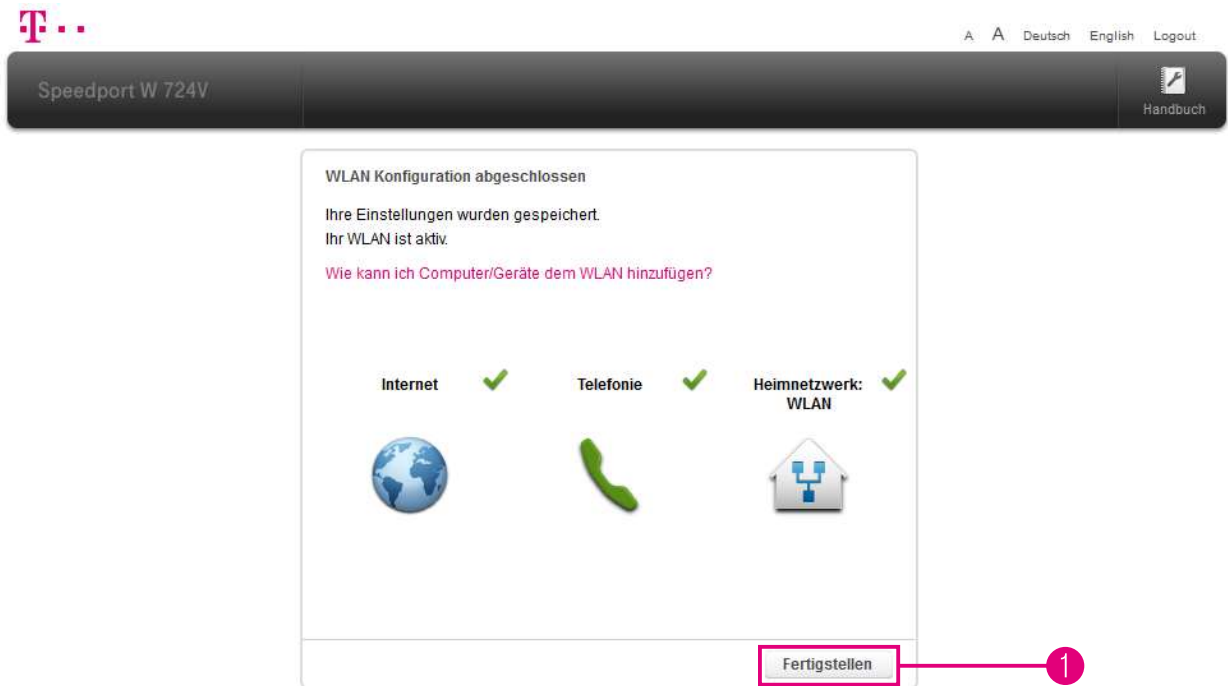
T · ·

A A Deutsch English Logout

Speedport W 724V

Handbuch

WLAN Konfiguration abgeschlossen

Ihre Einstellungen wurden gespeichert.
Ihr WLAN ist aktiv.

Wie kann ich Computer/Geräte dem WLAN hinzufügen?

Internet

Telefonie

Heimnetzwerk: WLAN

Fertigstellen

1